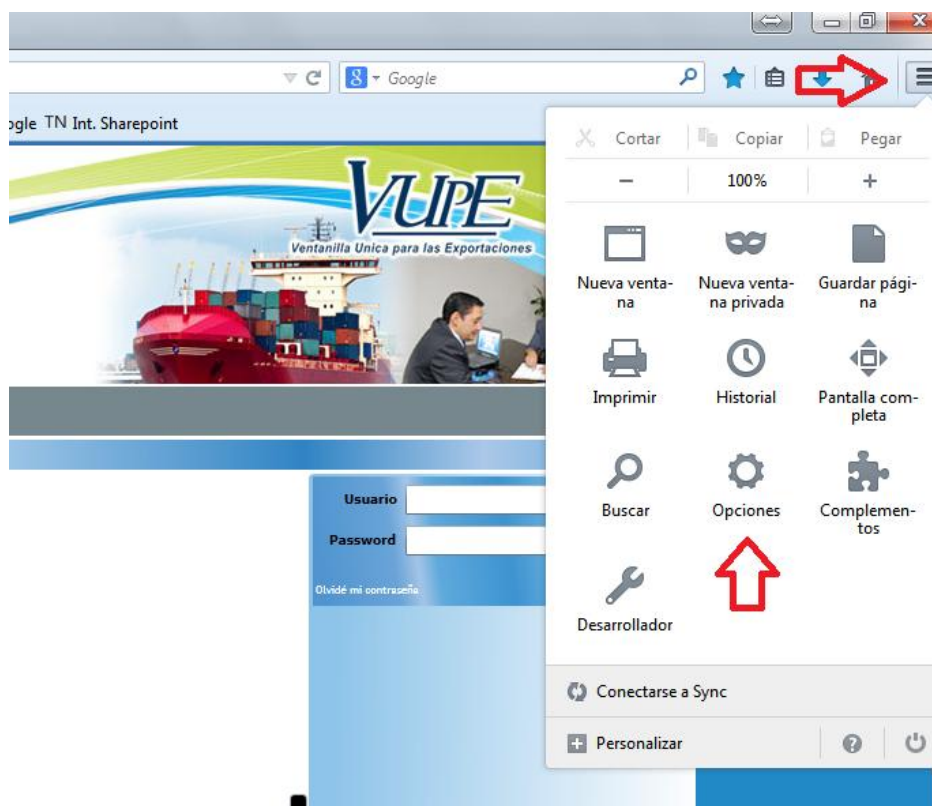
Google

ogle TN Int. Sharepoint

VUPE
Ventanilla Unica para las Exportaciones

Usuario
Password
Olvidé mi contraseña

Cortar Copiar Pegar
− 100% +
Nueva ventana
Nueva ventana privada
Guardar página
Imprimir
Historial
Pantalla completa
Buscar
Opciones
Complementos
Desarrollador
Conectarse a Sync
Personalizar